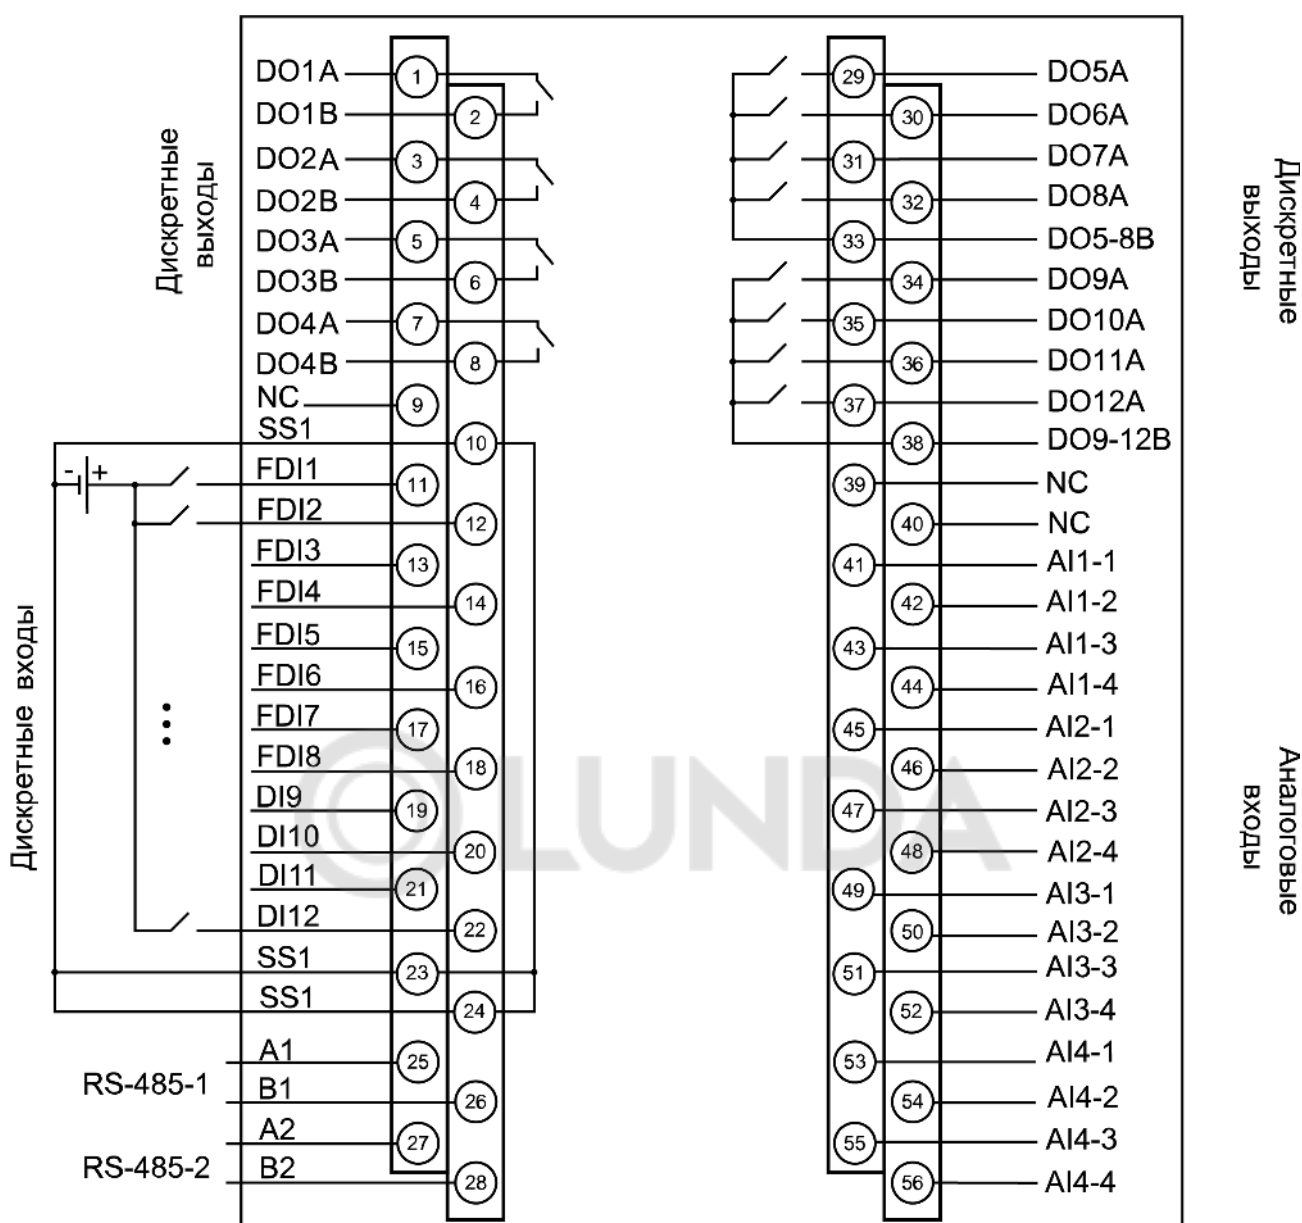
Дискретные выходы

DO1A 1
DO1B 2
DO2A 3
DO2B 4
DO3A 5
DO3B 6
DO4A 7
DO4B 8
NC 9
SS1 10
- +
FDI1 11
FDI2 12
FDI3 13
FDI4 14
FDI5 15
FDI6 16
FDI7 17
FDI8 18
DI9 19
DI10 20
DI11 21
DI12 22
SS1 23
SS1 24
A1 25
RS-485-1
B1 26
A2 27
RS-485-2
B2 28

Дискретные входы

29 DO5A
30 DO6A
31 DO7A
32 DO8A
33 DO5-8B
34 DO9A
35 DO10A
36 DO11A
37 DO12A
38 DO9-12B
39 NC
40 NC
41 AI1-1
42 AI1-2
43 AI1-3
44 AI1-4
45 AI2-1
46 AI2-2
47 AI2-3
48 AI2-4
49 AI3-1
50 AI3-2
51 AI3-3
52 AI3-4
53 AI4-1
54 AI4-2
55 AI4-3
56 AI4-4

Дискретные выходы

Аналоговые входы

©LUNDA